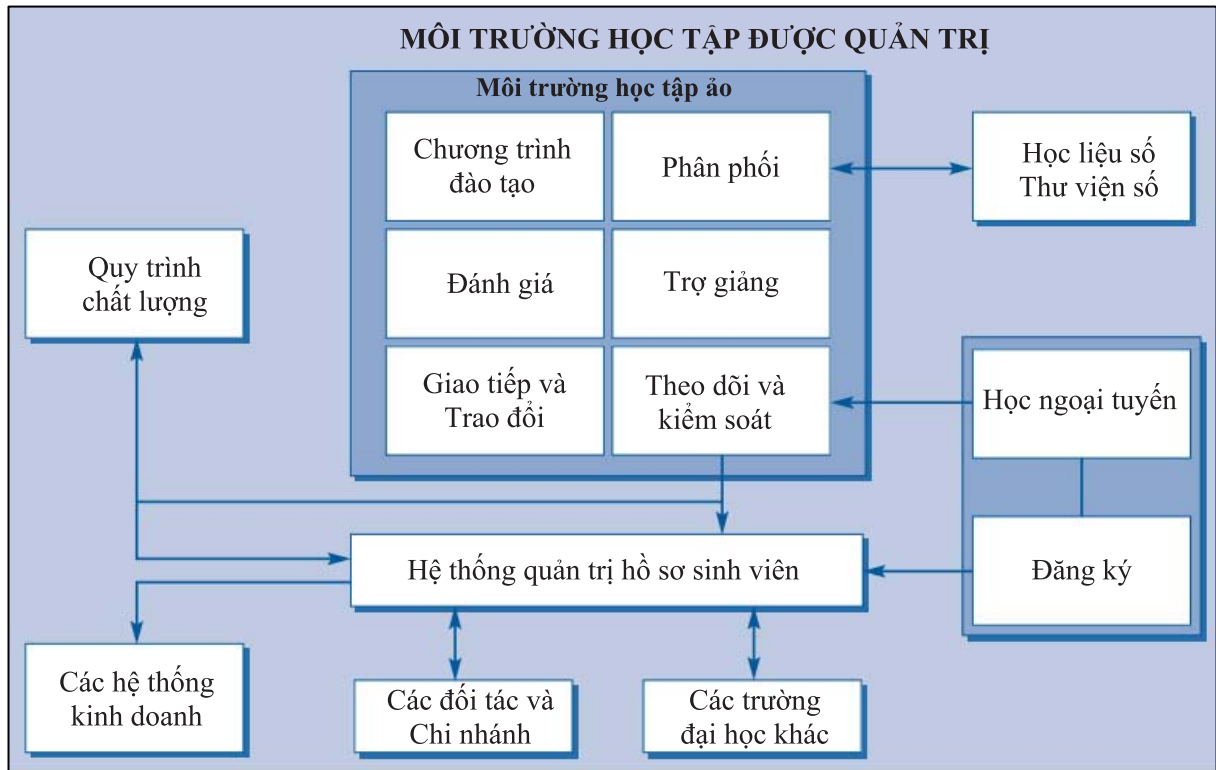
MÔI TRƯỜNG HỌC TẬP ĐƯỢC QUẢN TRỊ

Môi trường học tập ảo

Chương trình đào tạo

Phân phối

Học liệu số
Thư viện số

Quy trình chất lượng

Đánh giá

Trợ giảng

Giao tiếp và Trao đổi

Theo dõi và kiểm soát

Học ngoại tuyến

Hệ thống quản trị hồ sơ sinh viên

Đăng ký

Các hệ thống kinh doanh

Các đối tác và Chi nhánh

Các trường đại học khác